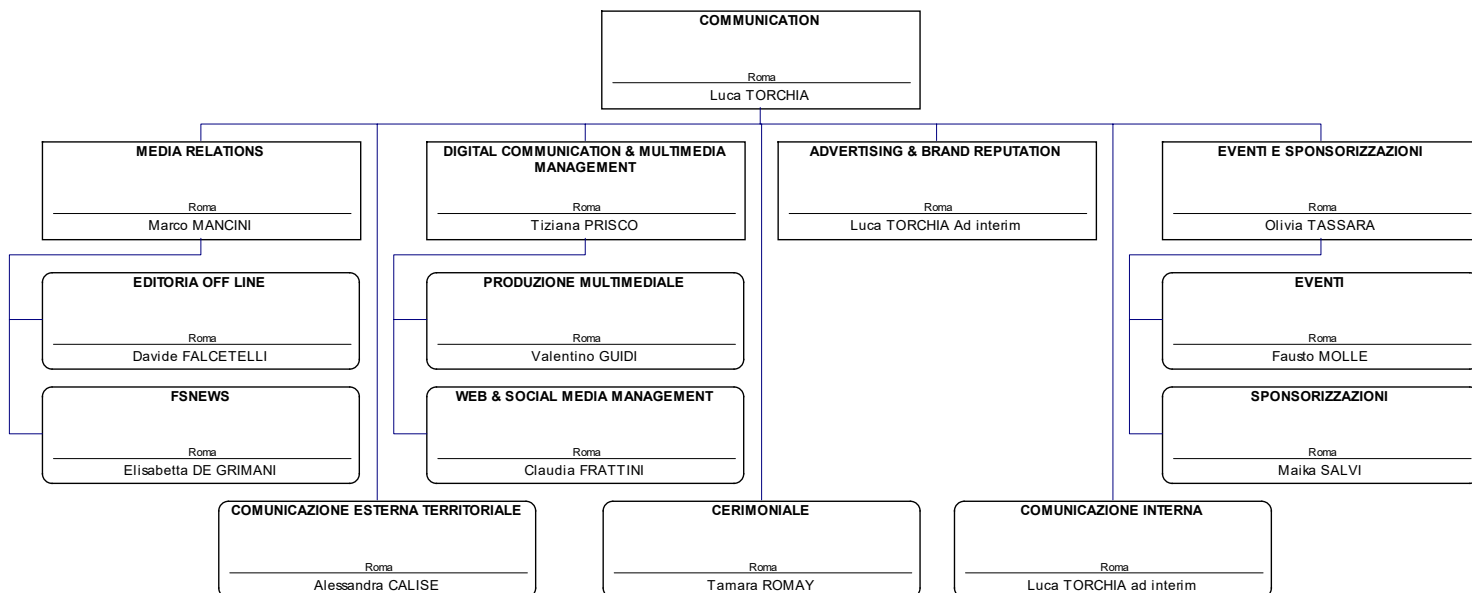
COMMUNICATION
Roma
Luca TORCHIA

MEDIA RELATIONS
Roma
Marco MANCINI

EDITORIA OFF LINE
Roma
Davide FALCETELLI

FSNEWS
Roma
Elisabetta DE GRIMANI

DIGITAL COMMUNICATION & MULTIMEDIA MANAGEMENT
Roma
Tiziana PRISCO

PRODUZIONE MULTIMEDIALE
Roma
Valentino GUIDI

WEB & SOCIAL MEDIA MANAGEMENT
Roma
Claudia FRATTINI

ADVERTISING & BRAND REPUTATION
Roma
Luca TORCHIA Ad interim

EVENTI E SPONSORIZZAZIONI
Roma
Olivia TASSARA

EVENTI
Roma
Fausto MOLLE

SPONSORIZZAZIONI
Roma
Maika SALVI

COMUNICAZIONE ESTERNA TERRITORIALE
Roma
Alessandra CALISE

CERIMONIALE
Roma
Tamara ROMAY

COMUNICAZIONE INTERNA
Roma
Luca TORCHIA ad interim